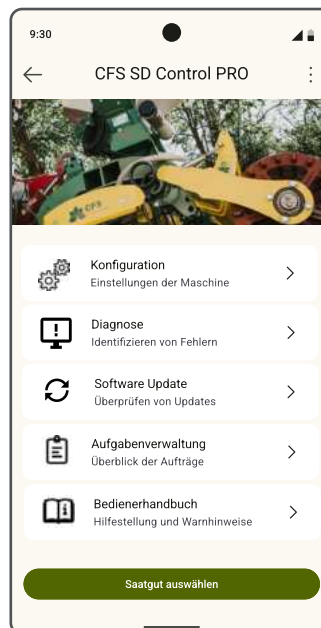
9:30

CFS SD Control PRO

Konfiguration
Einstellungen der Maschine

Diagnose
Identifizieren von Fehlern

Software Update
Überprüfen von Updates

Aufgabenverwaltung
Überblick der Aufträge

Bedienerhandbuch
Hilfestellung und Warnhinweise

Saatgut auswählen